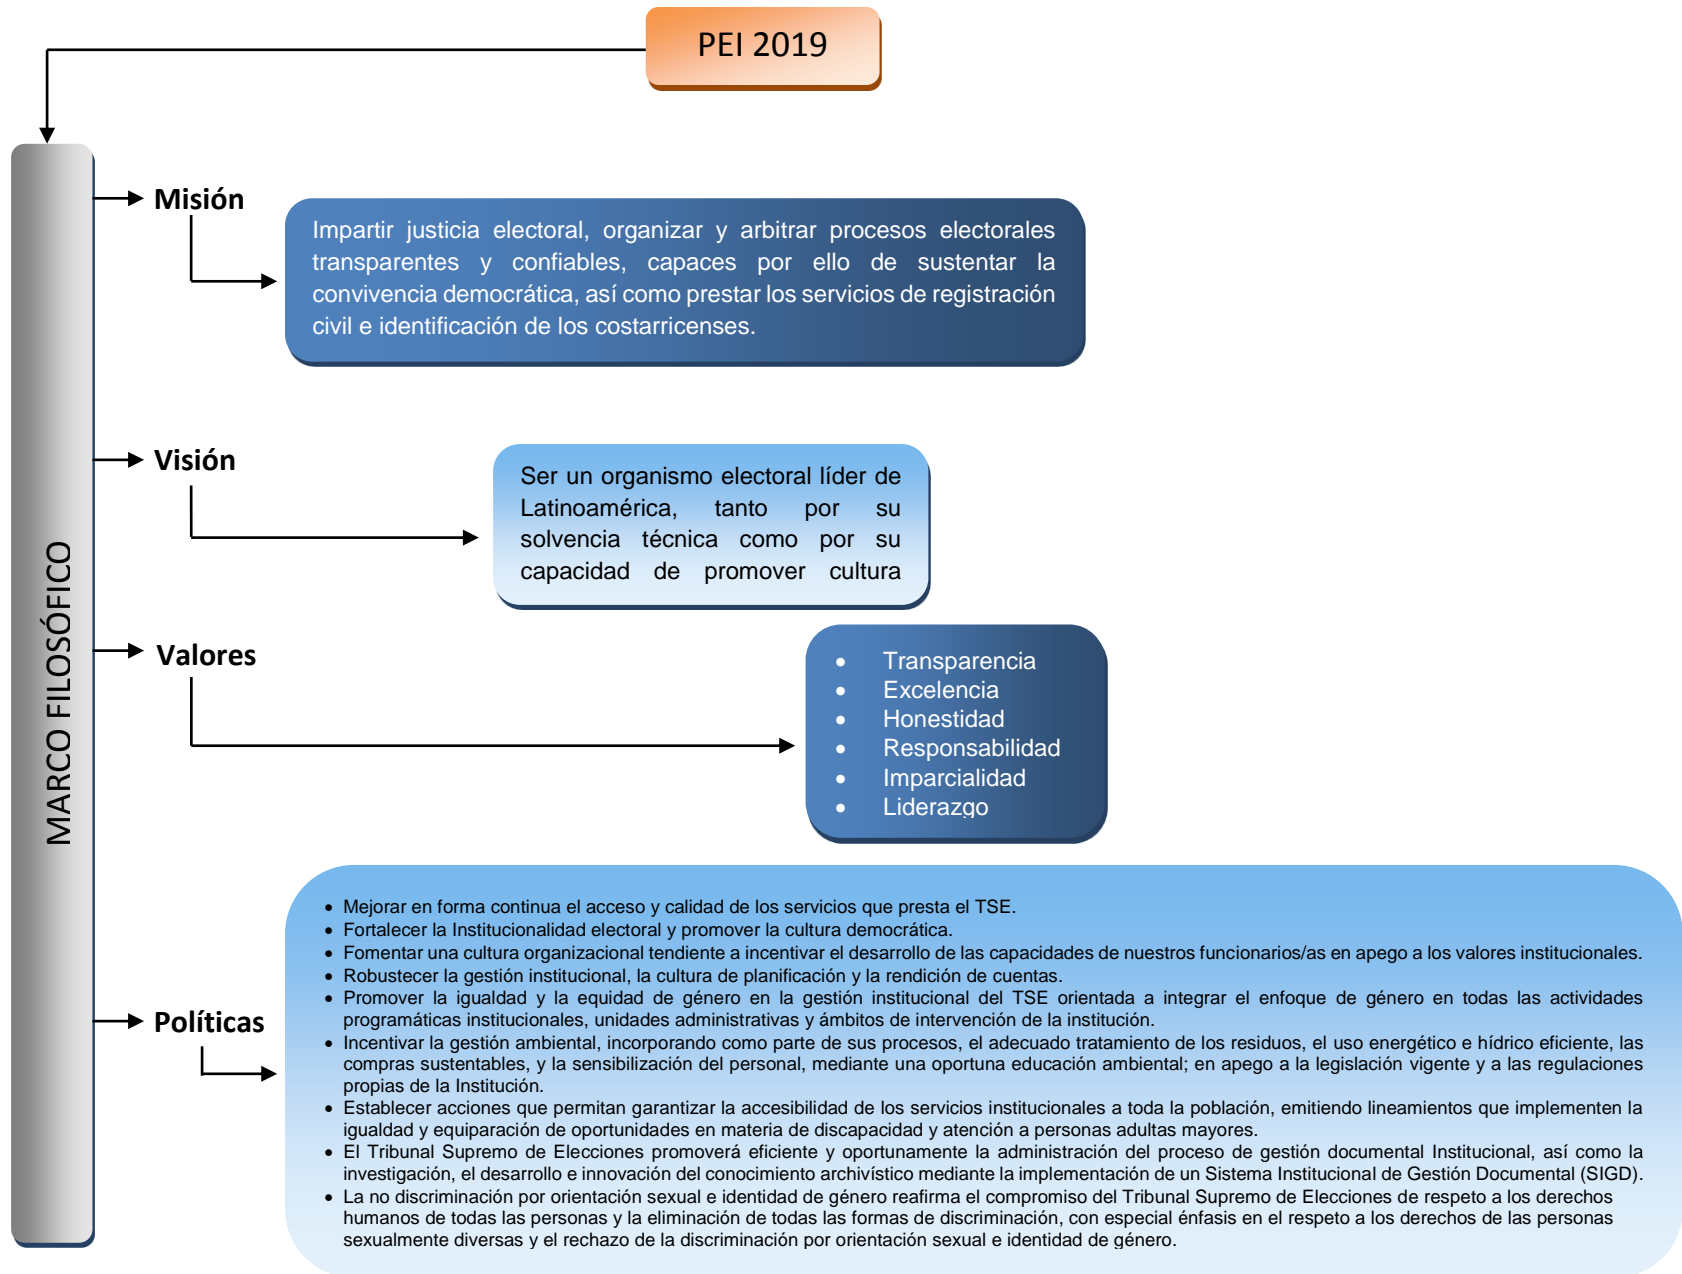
PEI 2019

MARCO FILOSÓFICO

Misión

Impartir justicia electoral, organizar y arbitrar procesos electorales transparentes y confiables, capaces por ello de sustentar la convivencia democrática, así como prestar los servicios de registración civil e identificación de los costarricenses.

Visión

Ser un organismo electoral líder de Latinoamérica, tanto por su solvencia técnica como por su capacidad de promover cultura

Valores

- Transparencia
- Excelencia
- Honestidad
- Responsabilidad
- Imparcialidad
- Liderazgo

Políticas

- Mejorar en forma continua el acceso y calidad de los servicios que presta el TSE.
- Fortalecer la Institucionalidad electoral y promover la cultura democrática.
- Fomentar una cultura organizacional tendiente a incentivar el desarrollo de las capacidades de nuestros funcionarios/as en apego a los valores institucionales.
- Robustecer la gestión institucional, la cultura de planificación y la rendición de cuentas.
- Promover la igualdad y la equidad de género en la gestión institucional del TSE orientada a integrar el enfoque de género en todas las actividades programáticas institucionales, unidades administrativas y ámbitos de intervención de la institución.
- Incentivar la gestión ambiental, incorporando como parte de sus procesos, el adecuado tratamiento de los residuos, el uso energético e hídrico eficiente, las compras sustentables, y la sensibilización del personal, mediante una oportuna educación ambiental; en apego a la legislación vigente y a las regulaciones propias de la Institución.
- Establecer acciones que permitan garantizar la accesibilidad de los servicios institucionales a toda la población, emitiendo lineamientos que implementen la igualdad y equiparación de oportunidades en materia de discapacidad y atención a personas adultas mayores.
- El Tribunal Supremo de Elecciones promoverá eficiente y oportunamente la administración del proceso de gestión documental Institucional, así como la investigación, el desarrollo e innovación del conocimiento archivístico mediante la implementación de un Sistema Institucional de Gestión Documental (SIGD).
- La no discriminación por orientación sexual e identidad de género reafirma el compromiso del Tribunal Supremo de Elecciones de respeto a los derechos humanos de todas las personas y la eliminación de todas las formas de discriminación, con especial énfasis en el respeto a los derechos de las personas sexualmente diversas y el rechazo de la discriminación por orientación sexual e identidad de género.